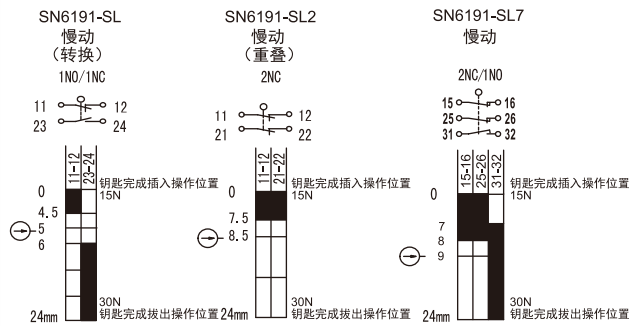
SN6191-SL
慢动
（转换）
1NO/1NC

11 12
23 24

| 11-12 | 23-24 |
|---|---|

0
4.5
5
6
24mm

钥匙完成插入操作位置
15N

30N
钥匙完成拔出操作位置

SN6191-SL2
慢动
（重叠）
2NC

11 12
21 22

| 11-12 | 21-22 |
|---|---|

0
7.5
8.5
24mm

钥匙完成插入操作位置
15N

30N
钥匙完成拔出操作位置

SN6191-SL7
慢动
2NC/1NO

15 16
25 26
31 32

| 15-16 | 25-26 | 31-32 |
|---|---|---|

0
7
8
9
24mm

钥匙完成插入操作位置
15N

30N
钥匙完成拔出操作位置